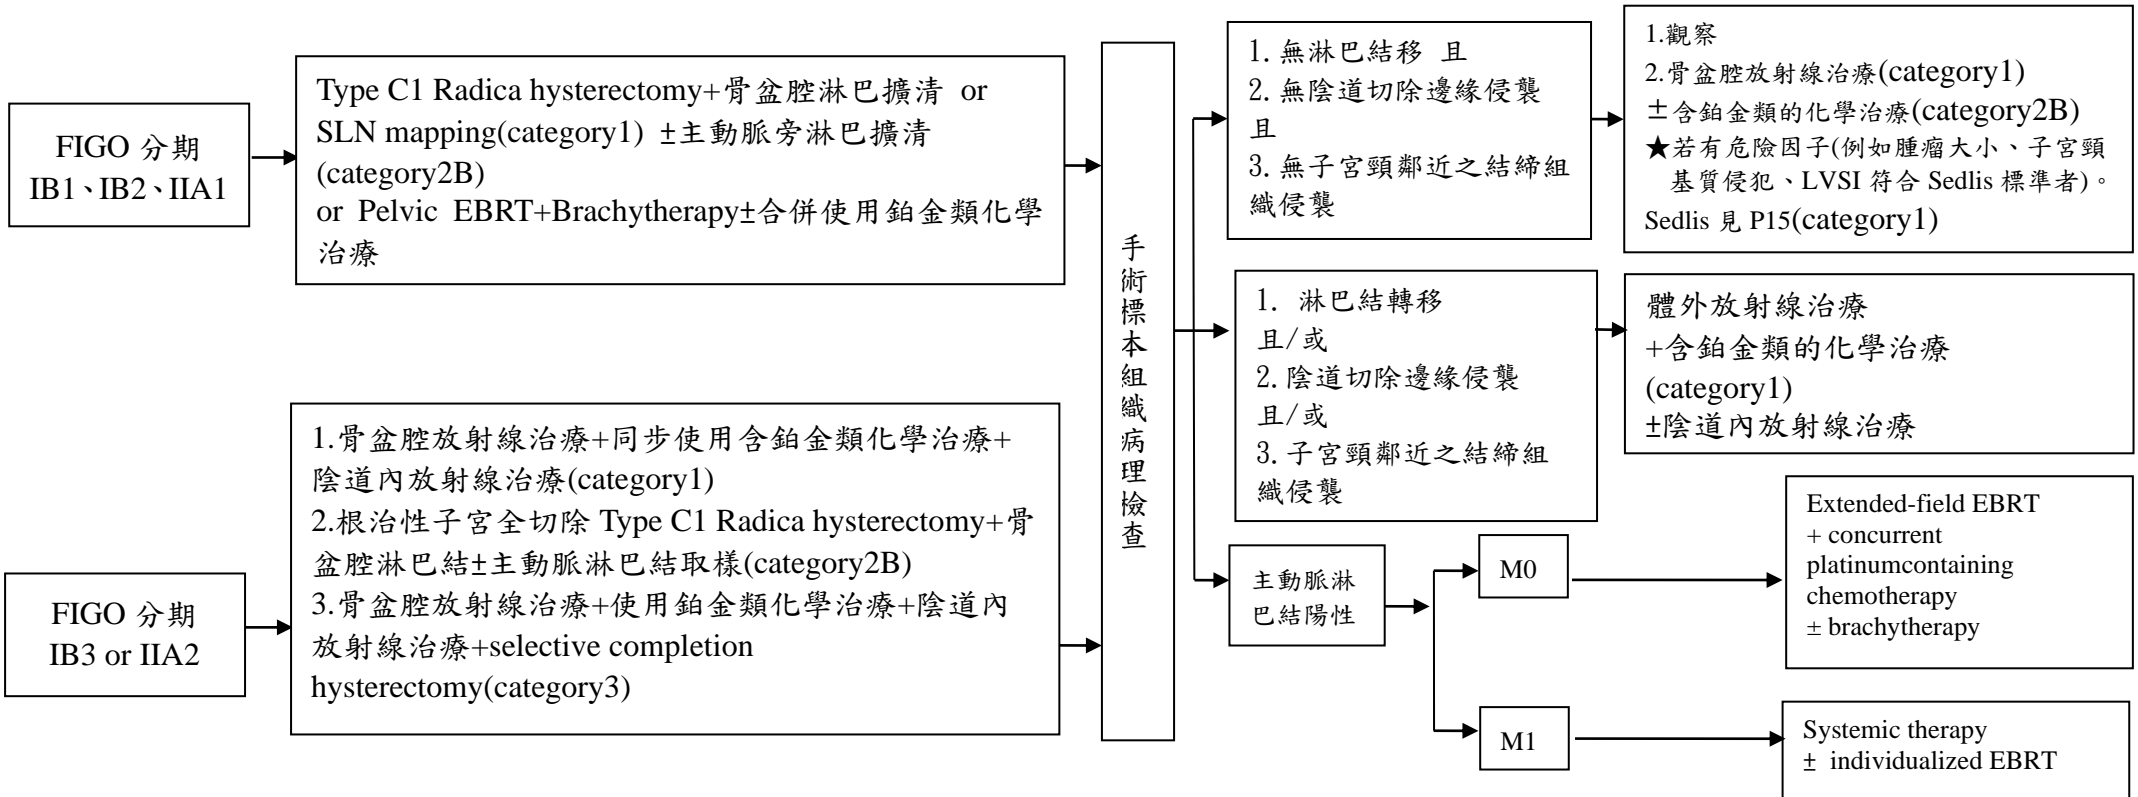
FIGO 分期
IB1、IB2、IIA1

Type C1 Radica hysterectomy+骨盆腔淋巴擴清 or SLN mapping(category1) ±主動脈旁淋巴擴清 (category2B)
or Pelvic EBRT+Brachytherapy±合併使用鉑金類化學治療

FIGO 分期
IB3 or IIA2

1.骨盆腔放射線治療+同步使用含鉑金類化學治療+陰道內放射線治療(category1)
2.根治性子宮全切除 Type C1 Radica hysterectomy+骨盆腔淋巴結±主動脈淋巴結取樣(category2B)
3.骨盆腔放射線治療+使用鉑金類化學治療+陰道內放射線治療+selective completion hysterectomy(category3)

手術標本組織病理檢查

1. 無淋巴結移 且
2. 無陰道切除邊緣侵襲 且
3. 無子宮頸鄰近之結締組織侵襲

1.觀察
2.骨盆腔放射線治療(category1)
±含鉑金類的化學治療(category2B)
★若有危險因子(例如腫瘤大小、子宮頸基質侵犯、LVSI 符合 Sedlis 標準者)。
Sedlis 見 P15(category1)

1. 淋巴結轉移
且/或
2. 陰道切除邊緣侵襲
且/或
3. 子宮頸鄰近之結締組織侵襲

體外放射線治療
+含鉑金類的化學治療
(category1)
±陰道內放射線治療

主動脈淋巴結陽性

M0

Extended-field EBRT
+ concurrent platinumcontaining chemotherapy
± brachytherapy

M1

Systemic therapy
± individualized EBRT